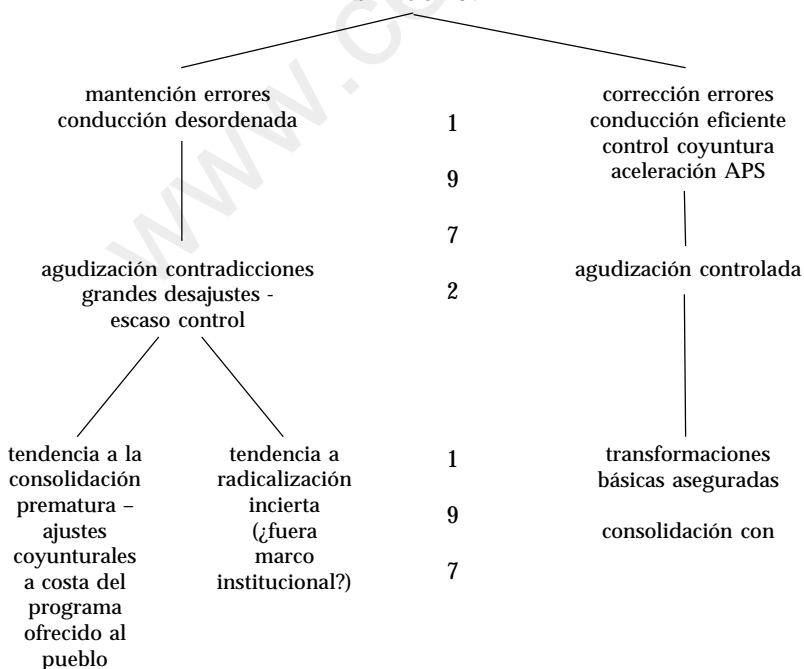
mantención errores conducción desordenada

1

9

7

2

corrección errores conducción eficiente control coyuntura aceleración APS

agudización contradicciones grandes desajustes - escaso control

agudización controlada

tendencia a la consolidación prematura – ajustes coyunturales a costa del programa ofrecido al pueblo

tendencia a radicalización incierta (¿fuera marco institucional?)

1

9

7

transformaciones básicas aseguradas

consolidación con